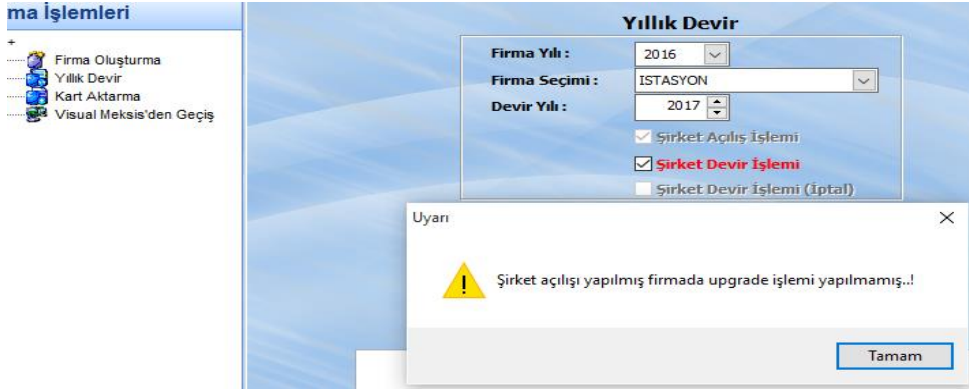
ma İşlemleri

+
Firma Oluşturma
Yıllık Devir
Kart Aktarma
Visual Meksis'den Geçiş

Yıllık Devir

Firma Yılı : 2016
Firma Seçimi : ISTASYON
Devir Yılı : 2017

Şirket Açılış İşlemi
Şirket Devir İşlemi
Şirket Devir İşlemi (İptal)

Uyarı

Şirket açılışı yapılmış firmada upgrade işlemi yapılmamış..!

Tamam